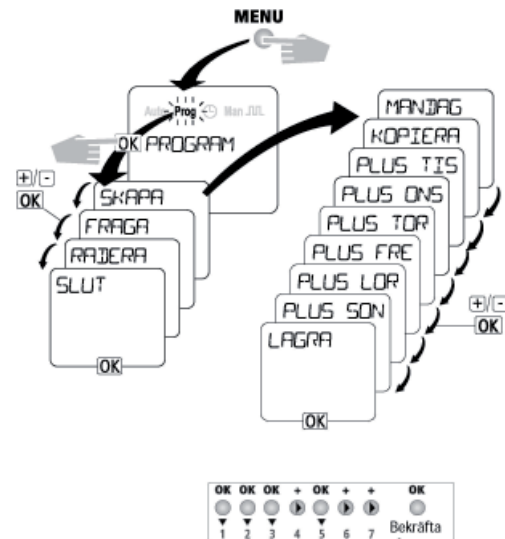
MENU

Auto Prog Man

OK PROGRAM

+/-
OK

SKAPA
FRAGA
RADERA
SLUT

OK

MANDAG
KOPIERA
PLUS TIS
PLUS ONS
PLUS TOR
PLUS FRE
PLUS LOR
PLUS SON
LAGRA

+/-
OK

OK

| OK | OK | OK | + | OK | + | + | OK |
|---|---|---|---|---|---|---|---|
| 1 | 2 | 3 | 4 | 5 | 6 | 7 | Bekräfta |